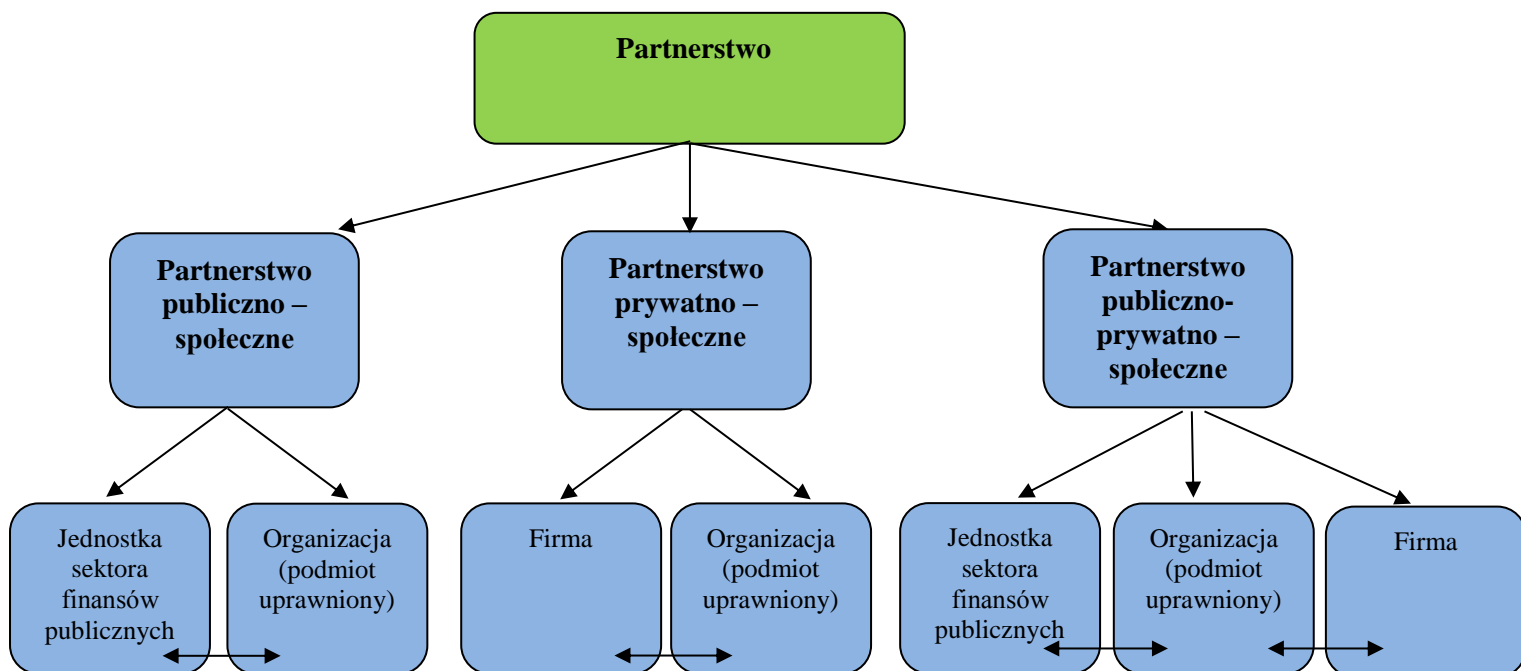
Partnerstwo

Partnerstwo publiczno – społeczne

Partnerstwo prywatno – społeczne

Partnerstwo publiczno-prywatno – społeczne

Jednostka sektora finansów publicznych

Organizacja (podmiot uprawniony)

Firma

Organizacja (podmiot uprawniony)

Jednostka sektora finansów publicznych

Organizacja (podmiot uprawniony)

Firma